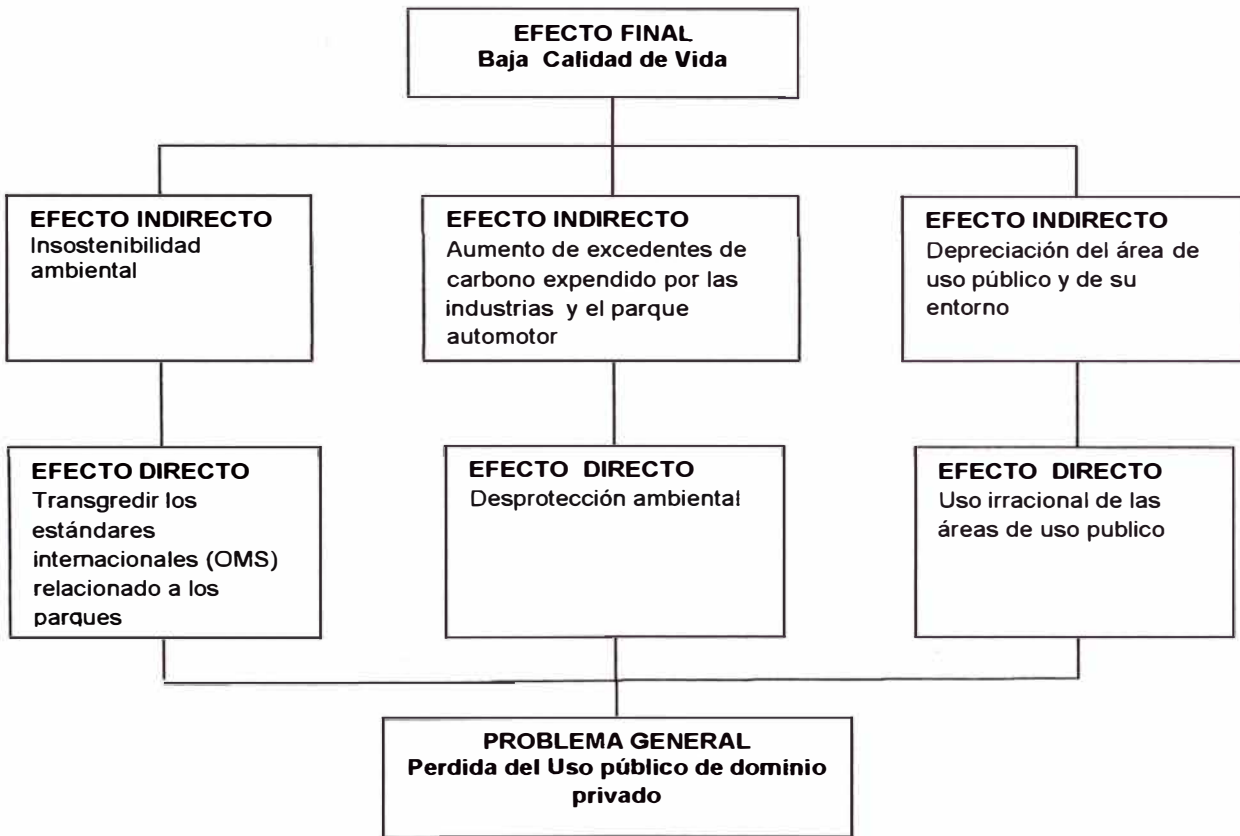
EFECTO FINAL
Baja Calidad de Vida

EFECTO INDIRECTO
Insostenibilidad ambiental

EFECTO INDIRECTO
Aumento de excedentes de carbono expendido por las industrias y el parque automotor

EFECTO INDIRECTO
Depreciación del área de uso público y de su entorno

EFECTO DIRECTO
Transgredir los estándares internacionales (OMS) relacionado a los parques

EFECTO DIRECTO
Desprotección ambiental

EFECTO DIRECTO
Uso irracional de las áreas de uso publico

PROBLEMA GENERAL
Perdida del Uso público de dominio privado